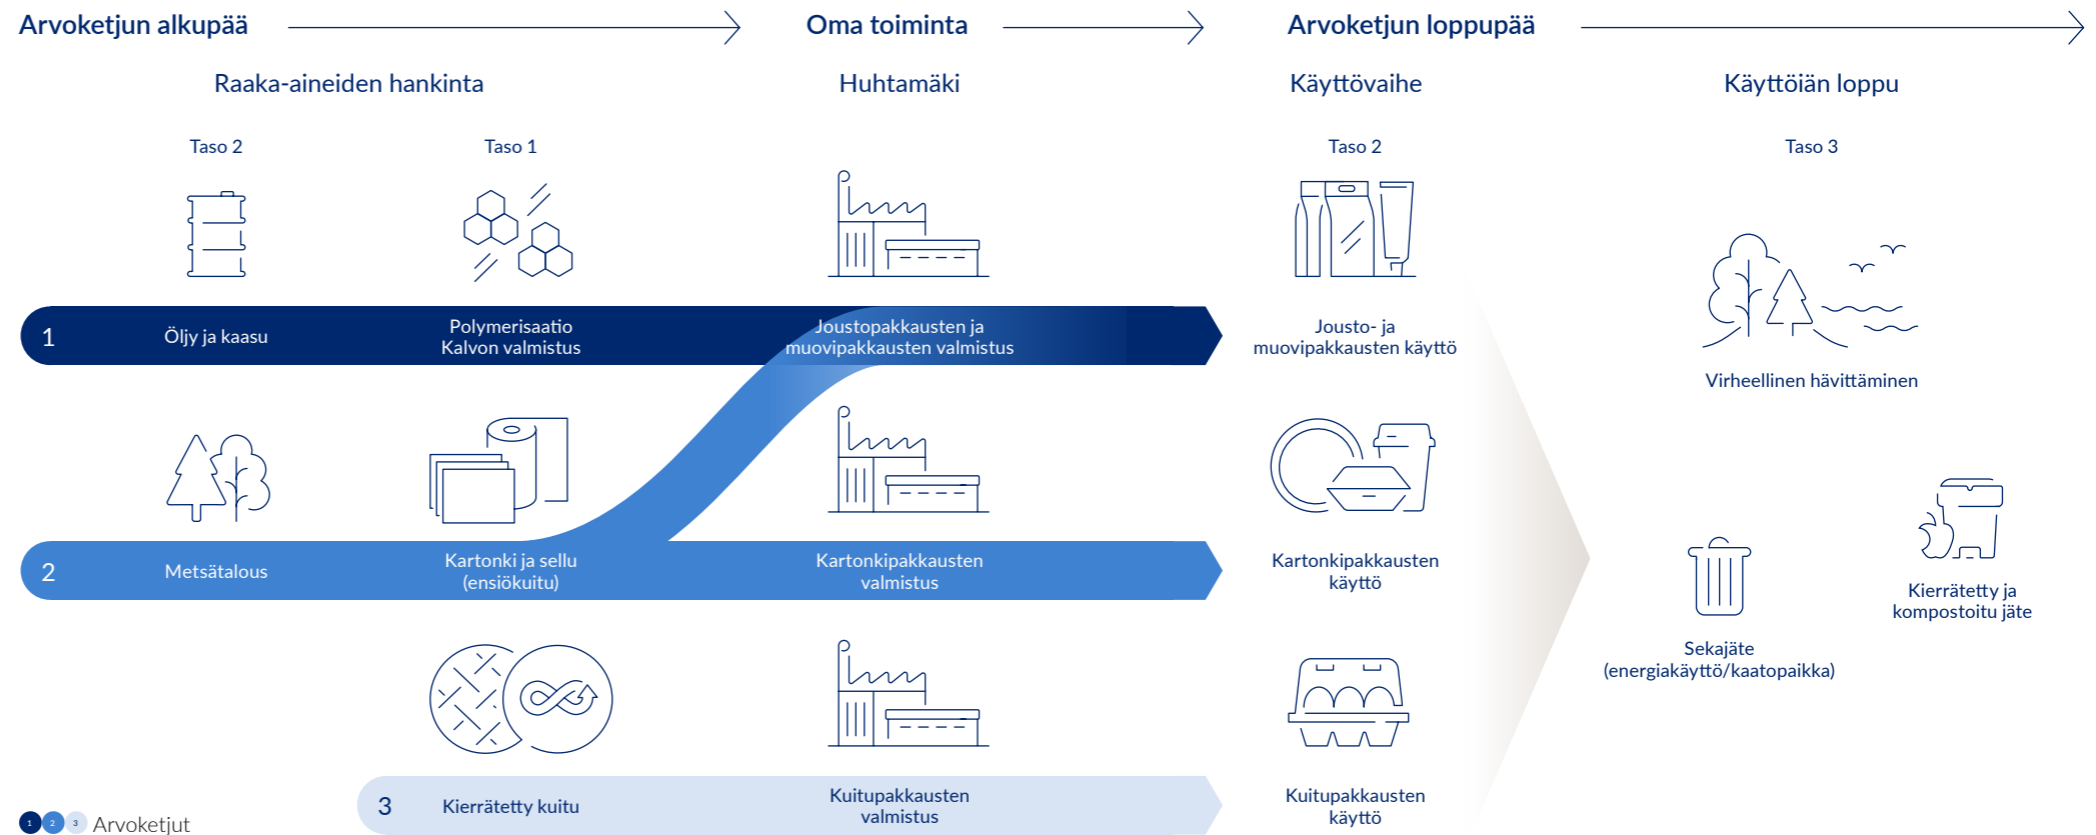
Arvoketjun alkupää

Oma toiminta

Arvoketjun loppupää

Raaka-aineiden hankinta

Huhtamäki

Käyttövaihe

Käyttöiän loppu

Taso 2

Taso 1

Taso 2

Taso 3

1

Öljy ja kaasu

Polymerisaatio
Kalvon valmistus

Joustopakkausten ja muovipakkausten valmistus

Jousto- ja muovipakkausten käyttö

Virheellinen hävittäminen

2

Metsätalous

Kartonki ja sellu (ensiökuitu)

Kartonkipakkausten valmistus

Kartonkipakkausten käyttö

Sekajäte (energiakäyttö/kaatopaikka)

Kierrätetty ja kompostoitu jäte

3

Kierrätetty kuitu

Kuitupakkausten valmistus

Kuitupakkausten käyttö

1 2 3 Arvoketjut